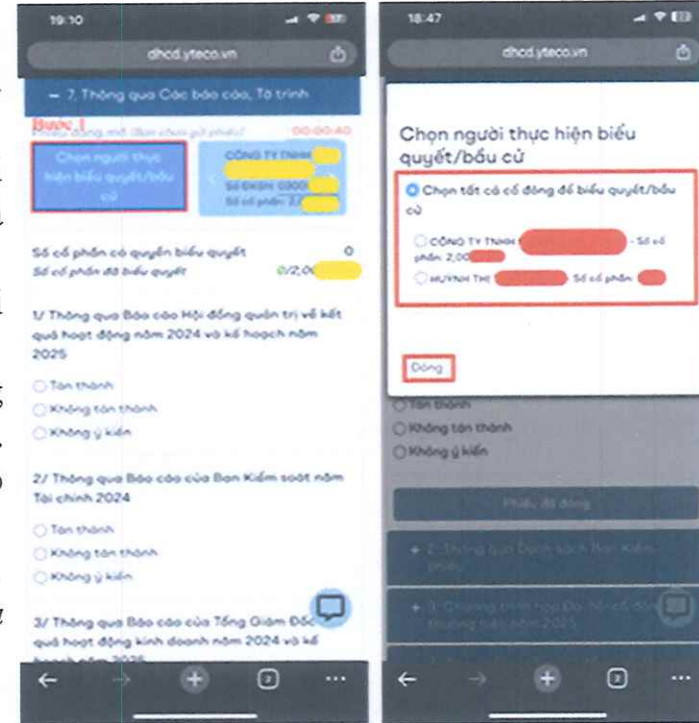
19:10

dhcd.yteco.vn

– 7. Thông qua Các báo cáo, Tờ trình

Bước 1

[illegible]

00:00:40

Chọn người thực hiện biểu quyết/bầu cử

CÔNG TY TNHH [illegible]

Số ĐKSH: 0300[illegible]

Số cổ phần: 2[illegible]

Số cổ phần có quyền biểu quyết 0

Số cổ phần đã biểu quyết 0/2,00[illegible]

1/ Thông qua Báo cáo Hội đồng quản trị về kết quả hoạt động năm 2024 và kế hoạch năm 2025

Tán thành

Không tán thành

Không ý kiến

2/ Thông qua Báo cáo của Ban Kiểm soát năm Tài chính 2024

Tán thành

Không tán thành

Không ý kiến

3/ Thông qua Báo cáo của Tổng Giám Đốc quả hoạt động kinh doanh năm 2024 và kế hoạch năm 2025

18:47

dhcd.yteco.vn

Chọn người thực hiện biểu quyết/bầu cử

Chọn tất cả cổ đông để biểu quyết/bầu cử

CÔNG TY TNHH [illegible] - Số cổ phần: 2,00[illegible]

HUỲNH THỊ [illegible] - Số cổ phần: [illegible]

Đóng

Tán thành

Không tán thành

Không ý kiến

Phiếu đã đóng

+ 2. Thông qua Danh sách Ban Kiểm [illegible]

+ 3. Chương trình họp Đại hội cổ đông thường niên năm 2025